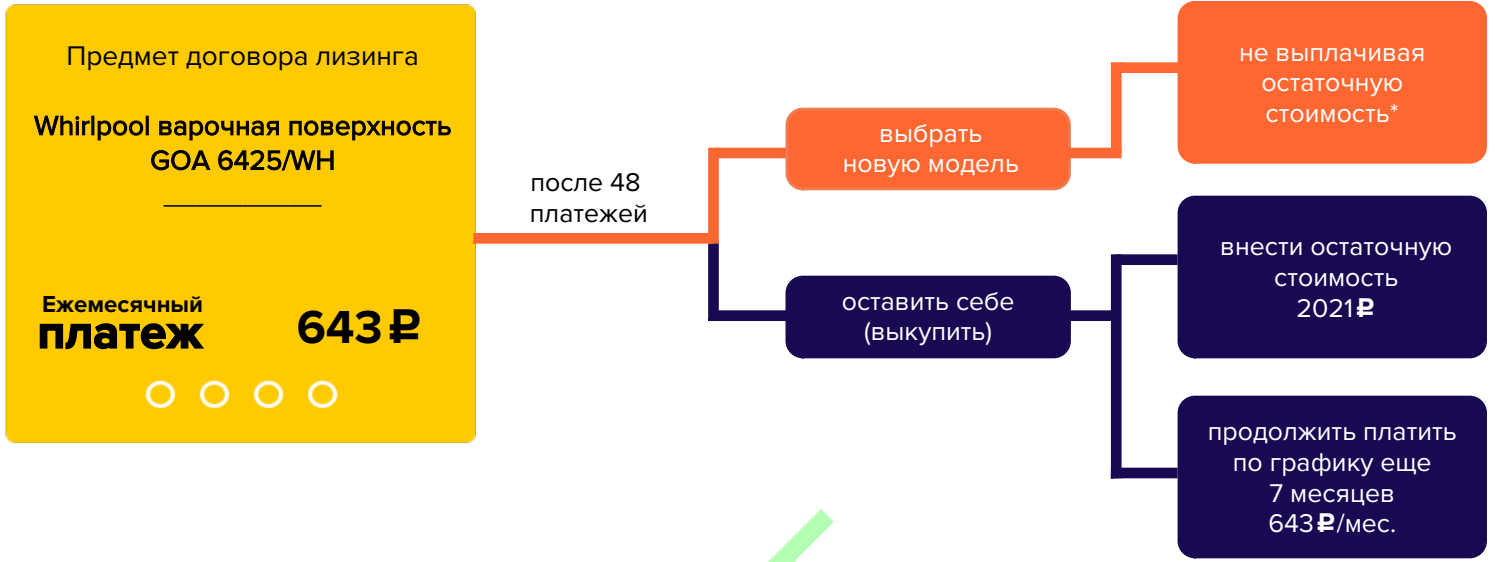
Предмет договора лизинга

Whirlpool варочная поверхность GOA 6425/WH

Ежемесячный платеж 643 ₽

после 48 платежей

выбрать новую модель

не выплачивая остаточную стоимость*

оставить себе (выкупить)

внести остаточную стоимость 2021₽

продолжить платить по графику еще 7 месяцев 643₽/мес.